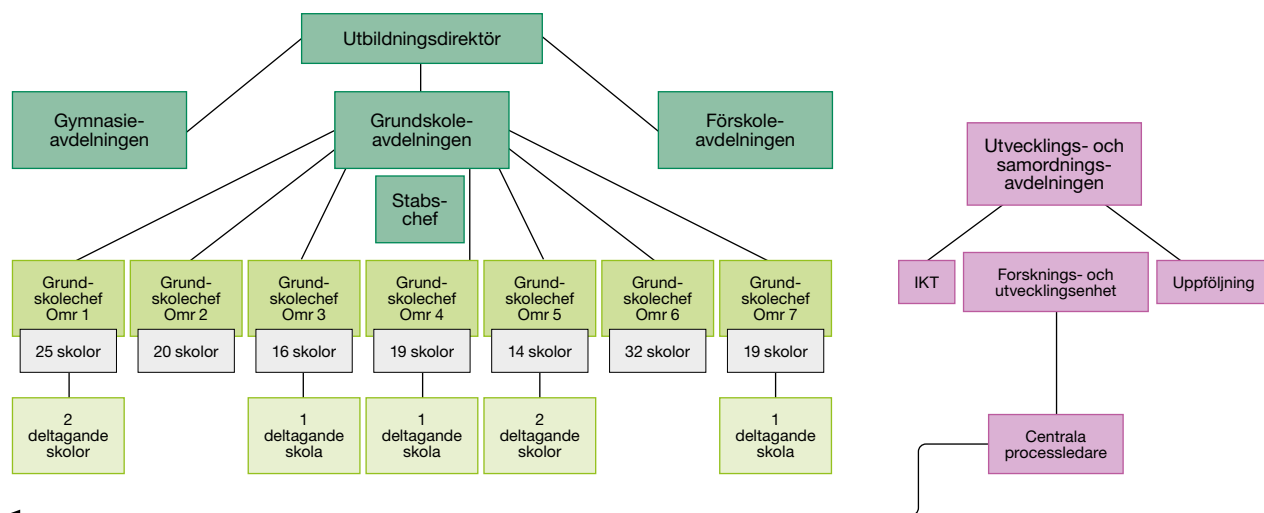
Utbildningsdirektör

Gymnasie-avdelningen

Grundskole-avdelningen

Förskole-avdelningen

Stabs-chef

Utvecklings- och samordnings-avdelningen

Grund-skolechef Omr 1

25 skolor

2 deltagande skolor

Grund-skolechef Omr 2

20 skolor

Grund-skolechef Omr 3

16 skolor

1 deltagande skola

Grund-skolechef Omr 4

19 skolor

1 deltagande skola

Grund-skolechef Omr 5

14 skolor

2 deltagande skolor

Grund-skolechef Omr 6

32 skolor

Grund-skolechef Omr 7

19 skolor

1 deltagande skola

IKT

Forsknings- och utvecklingsenhet

Uppföljning

Centrala processledare